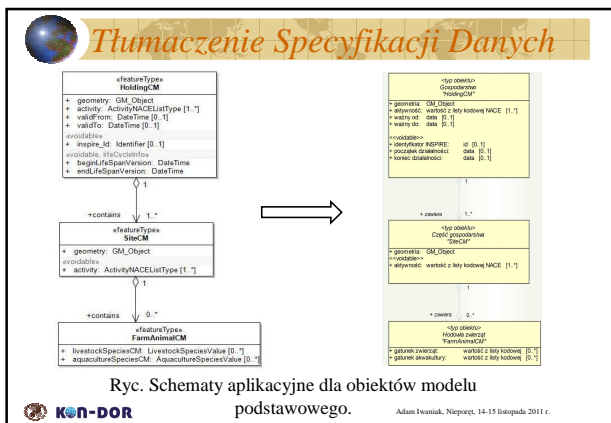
Tłumaczenie Specyfikacji Danych

«featureType»
HoldingCM

+ geometry: GM_Object
+ activity: ActivityNACEListType [1..*]
+ validFrom: DateTime [0..1]
+ validTo: DateTime [0..1]
«voidable»
+ inspire_Id: Identifier [0..1]
«voidable, lifeCycleInfo»
+ beginLifeSpanVersion: DateTime
+ endLifeSpanVersion: DateTime

1

+contains 1..*

«featureType»
SiteCM

+ geometry: GM_Object
«voidable»
+ activity: ActivityNACEListType [1..*]

1

+contains 0..*

«featureType»
FarmAnimalCM

+ livestockSpeciesCM: LivestockSpeciesValue [0..*]
+ aquacultureSpeciesCM: AquacultureSpeciesValue [0..*]

<typ obiektu>
Gospodarstwo
"HoldingCM"

+ geometria: GM_Object
+ aktywność: wartość z listy kodowej NACE [1..*]
+ ważny od: data [0..1]
+ ważny do: data [0..1]

<<voidable>>
+ identyfikator INSPIRE: id [0..1]
+ początek działalności: data [0..1]
+ koniec działalności: data [0..1]

1

+ zawiera 1..*

<typ obiektu>
Część gospodarstwa
"SiteCM"

+ geometria: GM_Object
<<voidable>>
+ aktywność: wartość z listy kodowej NACE [1..*]

1

+ zawiera 0..*

<typ obiektu>
Hodowla zwierząt
"FarmAnimalCM"

+ gatunek zwierząt: wartość z listy kodowej [0..*]
+ gatunek akwakultury: wartość z listy kodowej [0..*]

Ryc. Schematy aplikacyjne dla obiektów modelu podstawowego.

KON-DOR

Adam Iwaniak, Nieporęt, 14-15 listopada 2011 r.